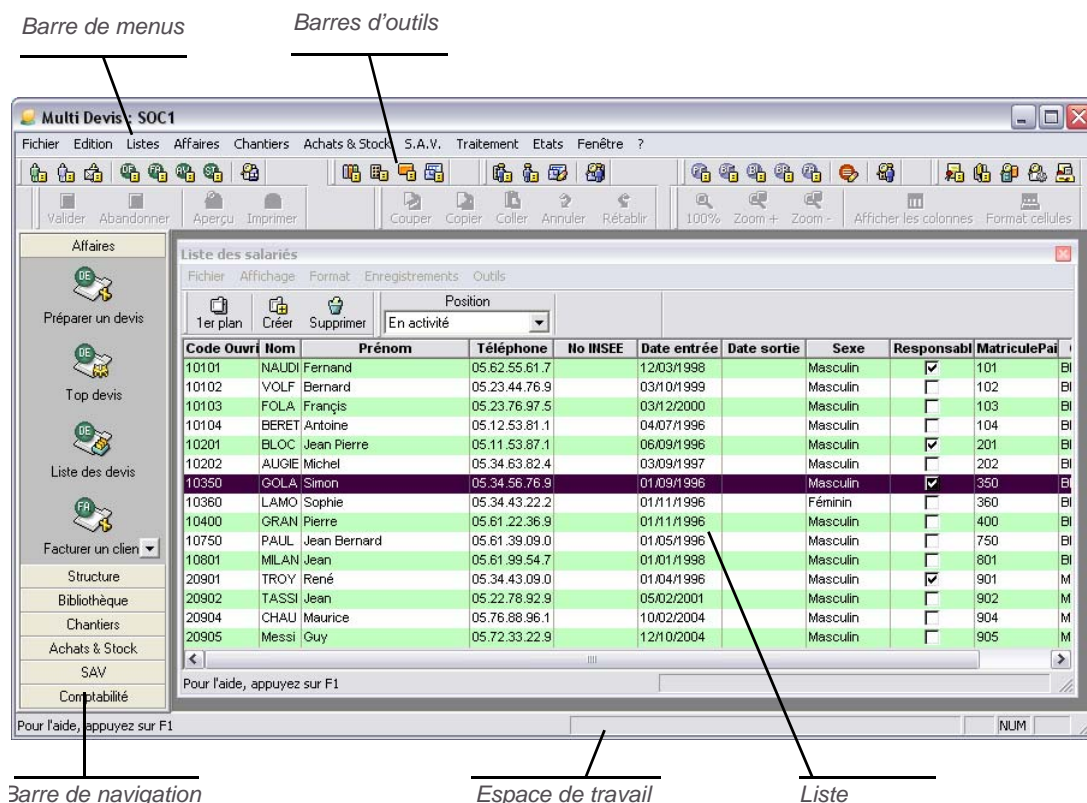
Barre de menus

Barres d'outils

Multi Devis : SOC1

Fichier Edition Listes Affaires Chantiers Achats & Stock S.A.V. Traitement Etats Fenêtre ?

Valider Abandonner Aperçu Imprimer Couper Copier Coller Annuler Rétablir 100% Zoom + Zoom - Afficher les colonnes Format cellules

Affaires

Préparer un devis

Top devis

Liste des devis

Facturer un clien

Structure

Bibliothèque

Chantiers

Achats & Stock

SAV

Comptabilité

Liste des salariés

Fichier Affichage Format Enregistrements Outils

1er plan Créer Supprimer Position En activité

| Code Ouvri | Nom | Prénom | Téléphone | No INSEE | Date entrée | Date sortie | Sexe | Responsabl | MatriculePai | |
|---|---|---|---|---|---|---|---|---|---|---|
| 10101 | NAUDI | Fernand | 05.62.55.61.7 | | 12/03/1998 | | Masculin | ☑ | 101 | Bl |
| 10102 | VOLF | Bernard | 05.23.44.76.9 | | 03/10/1999 | | Masculin | ☐ | 102 | Bl |
| 10103 | FOLA | Françis | 05.23.76.97.5 | | 03/12/2000 | | Masculin | ☐ | 103 | Bl |
| 10104 | BERET | Antoine | 05.12.53.81.1 | | 04/07/1996 | | Masculin | ☐ | 104 | Bl |
| 10201 | BLOC | Jean Pierre | 05.11.53.87.1 | | 06/09/1996 | | Masculin | ☑ | 201 | Bl |
| 10202 | AUGIE | Michel | 05.34.63.82.4 | | 03/09/1997 | | Masculin | ☐ | 202 | Bl |
| 10350 | GOLA | Simon | 05.34.56.76.9 | | 01/09/1996 | | Masculin | ☑ | 350 | Bl |
| 10360 | LAMO | Sophie | 05.34.43.22.2 | | 01/11/1996 | | Féminin | ☐ | 360 | Bl |
| 10400 | GRAN | Pierre | 05.61.22.36.9 | | 01/11/1996 | | Masculin | ☐ | 400 | Bl |
| 10750 | PAUL | Jean Bernard | 05.61.39.09.0 | | 01/05/1996 | | Masculin | ☐ | 750 | Bl |
| 10801 | MILAN | Jean | 05.61.99.54.7 | | 01/01/1998 | | Masculin | ☐ | 801 | Bl |
| 20901 | TROY | René | 05.34.43.09.0 | | 01/04/1996 | | Masculin | ☑ | 901 | M |
| 20902 | TASSI | Jean | 05.22.78.92.9 | | 05/02/2001 | | Masculin | ☐ | 902 | M |
| 20904 | CHAU | Maurice | 05.76.88.96.1 | | 10/02/2004 | | Masculin | ☐ | 904 | M |
| 20905 | Messi | Guy | 05.72.33.22.9 | | 12/10/2004 | | Masculin | ☐ | 905 | M |

Pour l'aide, appuyez sur F1

Pour l'aide, appuyez sur F1

NUM

Barre de navigation

Espace de travail

Liste